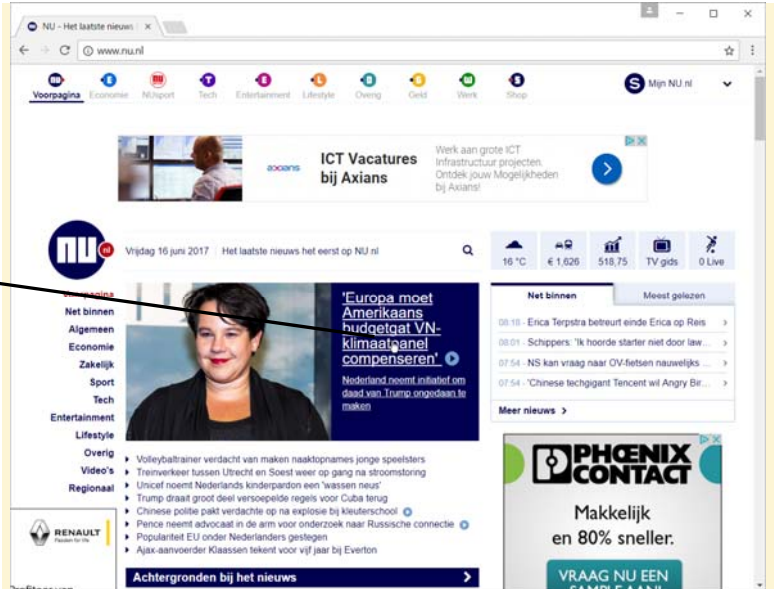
NU - Het laatste nieuws ×

www.nu.nl

Voorpagina Economie NUsport Tech Entertainment Lifestyle Overig Geld Werk Shop

Mijn NU.nl

ICT Vacatures bij Axians

Werk aan grote ICT Infrastructuur projecten. Ontdek jouw Mogelijkheden bij Axians!

Vrijdag 16 juni 2017 | Het laatste nieuws het eerst op NU.nl

16 °C € 1,626 518,75 TV gids 0 Live

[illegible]
Net binnen
Algemeen
Economie
Zakelijk
Sport
Tech
Entertainment
Lifestyle
Overig
Video's
Regionaal

'Europa moet Amerikaans budgetgat VN-klimaatpanel compenseren'

Nederland neemt initiatief om daad van Trump ongedaan te maken

Net binnen | Meest gelezen

08:18 - Erica Terpstra betreurt einde Erica op Reis
08:01 - Schippers: 'Ik hoorde starter niet door law...
07:54 - NS kan vraag naar OV-fietsen nauwelijks ...
07:54 - 'Chinese techgigant Tencent wil Angry Bir...

Meer nieuws

Volleybaltrainer verdacht van maken naaktopnames jonge speelsters
Treinverkeer tussen Utrecht en Soest weer op gang na stroomstoring
Unicef noemt Nederlands kinderpardon een 'wassen neus'
Trump draait groot deel versoepelde regels voor Cuba terug
Chinese politie pakt verdachte op na explosie bij kleuterschool
Pence neemt advocaat in de arm voor onderzoek naar Russische connectie
Populariteit EU onder Nederlanders gestegen
Ajax-aanvoerder Klaassen tekent voor vijf jaar bij Everton

Achtergronden bij het nieuws

RENAULT Passion for life

PHOENIX CONTACT
Makkelijk en 80% sneller.
VRAAG NU EEN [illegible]